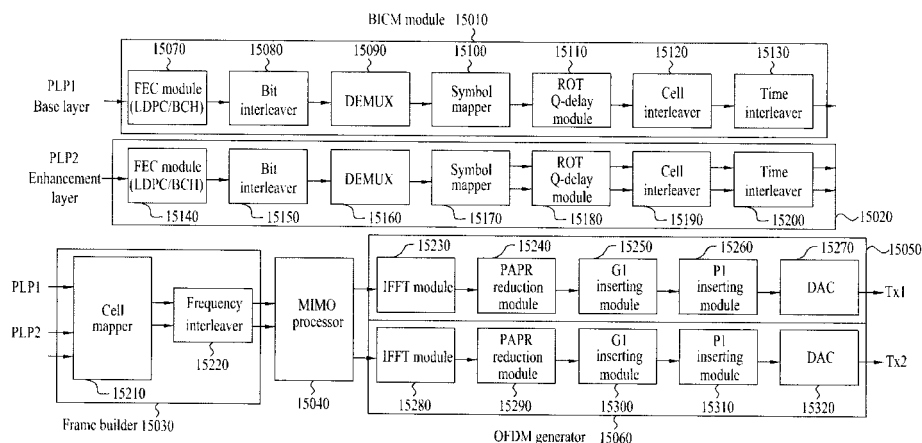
BICM module 15010

15070 15080 15090 15100 15110 15120 15130

PLP1 Base layer

FEC module (LDPC/BCH)

Bit interleaver

DEMUX

Symbol mapper

ROT Q-delay module

Cell interleaver

Time interleaver

PLP2 Enhancement layer

FEC module (LDPC/BCH)

Bit interleaver

DEMUX

Symbol mapper

ROT Q-delay module

Cell interleaver

Time interleaver

15140 15150 15160 15170 15180 15190 15200 15020

15230 15240 15250 15260 15270 15050

PLP1

PLP2

Cell mapper

Frequency interleaver

15220

MIMO processor

IFFT module

PAPR reduction module

GI inserting module

P1 inserting module

DAC

Tx1

IFFT module

PAPR reduction module

GI inserting module

P1 inserting module

DAC

Tx2

15210

15040

15280 15290 15300 15310 15320

Frame builder 15030

OFDM generator 15060